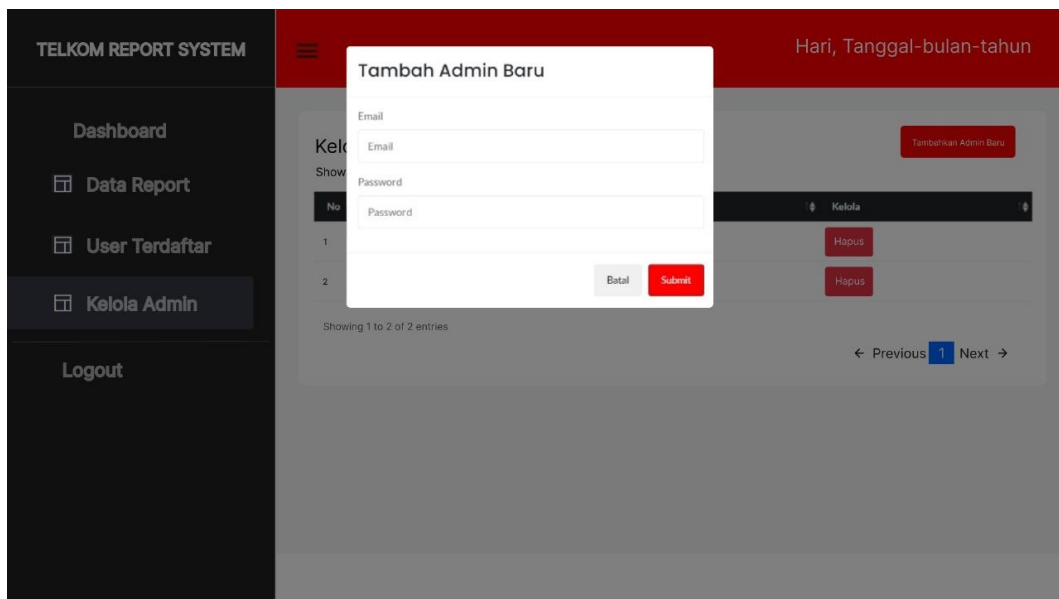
TELKOM REPORT SYSTEM

Dashboard

Data Report

User Terdaftar

Kelola Admin

Logout

Hari, Tanggal-bulan-tahun

Tambah Admin Baru

Email

Email

Password

Password

Batal Submit

Kel

Show

Tambahkan Admin Baru

| No | | Kelola |
|---|---|---|
| 1 | | Hapus |
| 2 | | Hapus |

Showing 1 to 2 of 2 entries

← Previous 1 Next →